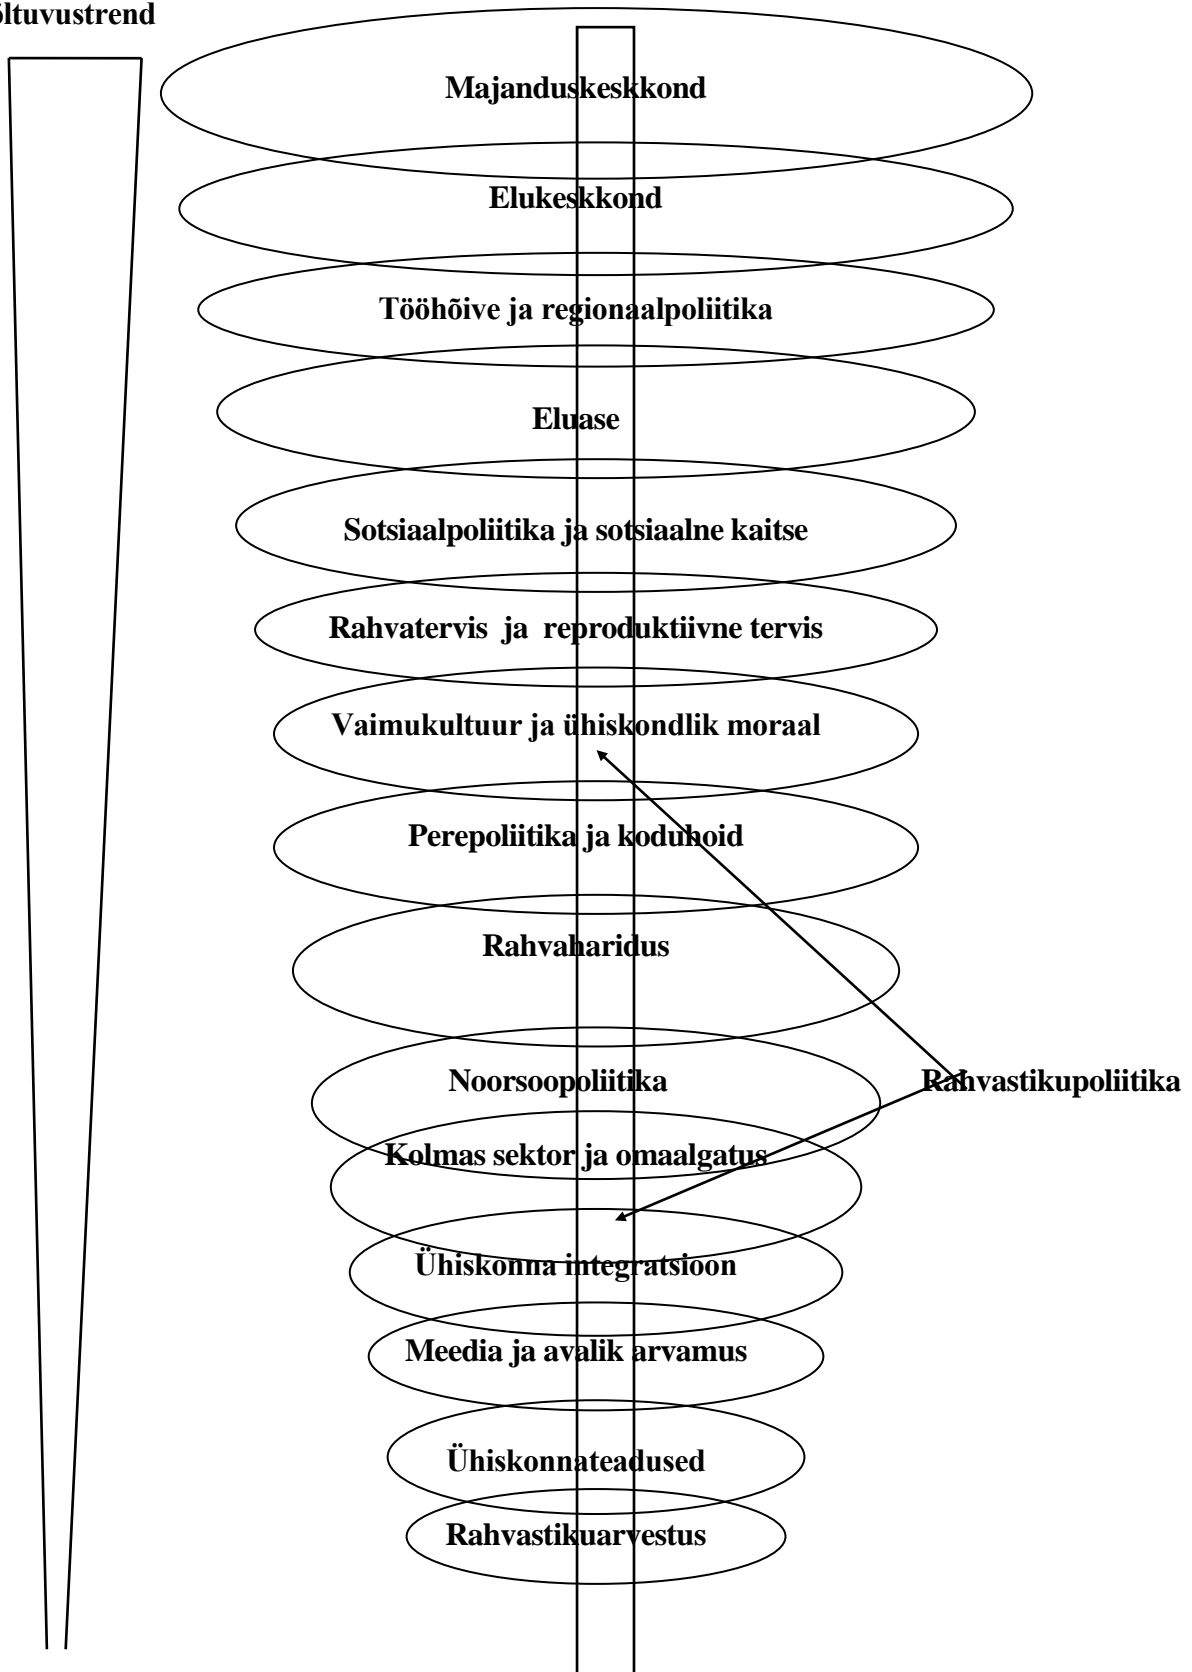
öltuvustrend

Majanduskeskkond

Elukeskkond

Tööhõive ja regionaalpoliitika

Eluase

Sotsiaalpoliitika ja sotsiaalne kaitse

Rahvatervis ja reproduktiivne tervis

Vaimukultuur ja ühiskondlik moraal

Perepoliitika ja koduhoid

Rahvaharidus

Noorsoopoliitika

Rahvastikupoliitika

Kolmas sektor ja omaalgatus

Ühiskonna integratsioon

Meedia ja avalik arvamus

Ühiskonnateadused

Rahvastikuarvestus